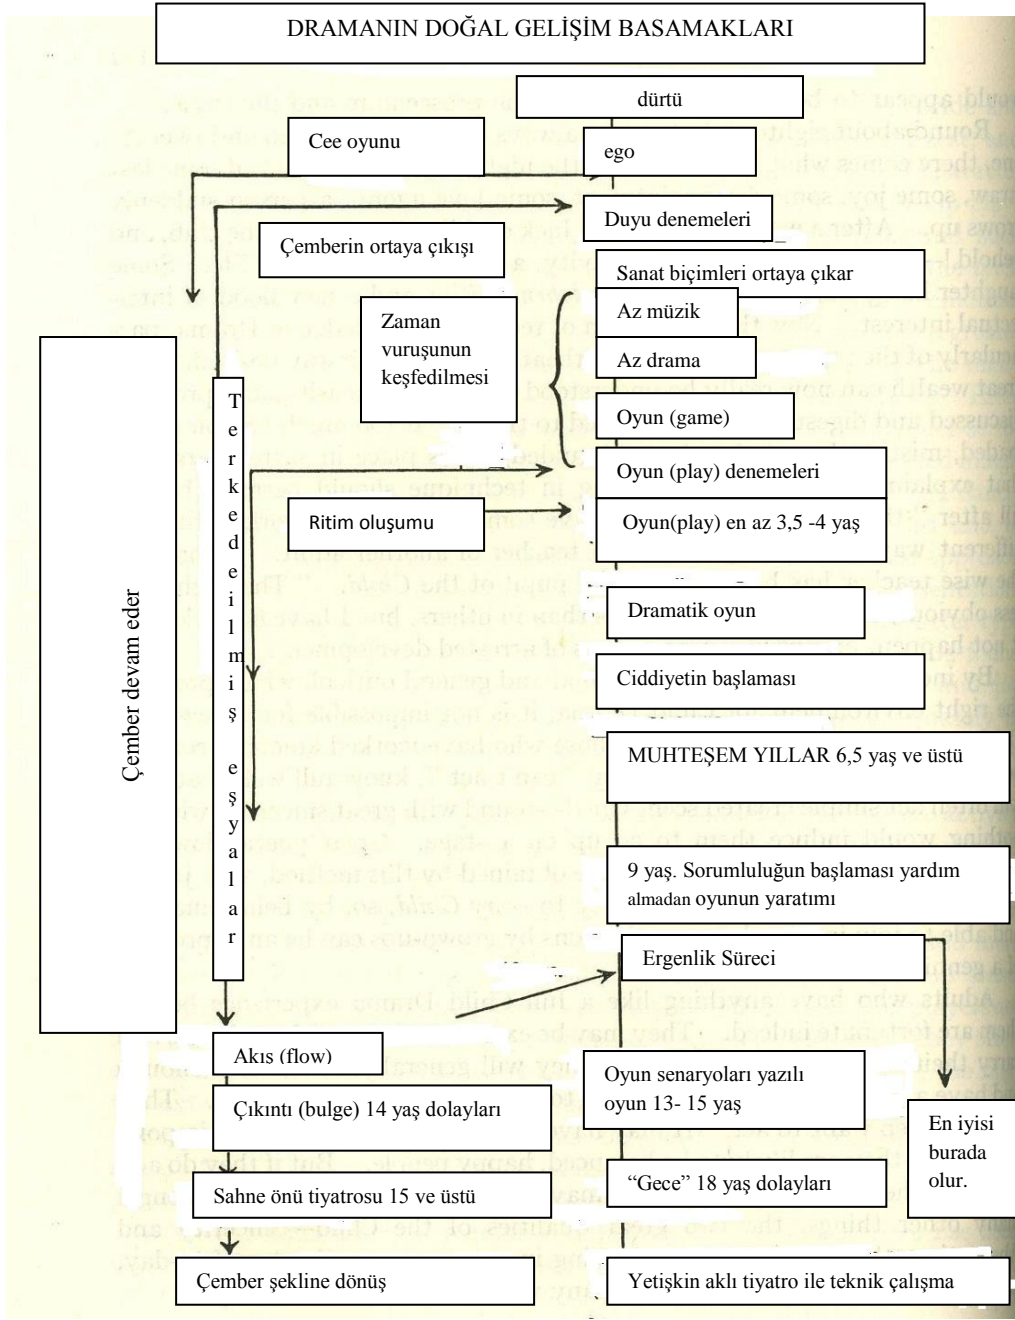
DRAMANIN DOĞAL GELİŞİM BASAMAKLARI

dürtü

Cee oyunu

ego

Duyu denemeleri

Çemberin ortaya çıkışı

Sanat biçimleri ortaya çıkar

Zaman vuruşunun keşfedilmesi

Az müzik

Az drama

Oyun (game)

Oyun (play) denemeleri

Ritim oluşumu

Oyun(play) en az 3,5 -4 yaş

Terkedeilmiş eşyalar

Çember devam eder

Dramatik oyun

Ciddiyetin başlaması

MUHTEŞEM YILLAR 6,5 yaş ve üstü

9 yaş. Sorumluluğun başlaması yardım almadan oyunun yaratımı

Ergenlik Süreci

Akıs (flow)

Oyun senaryoları yazılı oyun 13- 15 yaş

Çıkıntı (bulge) 14 yaş dolayları

En iyisi burada olur.

Sahne önü tiyatrosu 15 ve üstü

"Gece" 18 yaş dolayları

Çember şekline dönüş

Yetişkin aklı tiyatro ile teknik çalışma